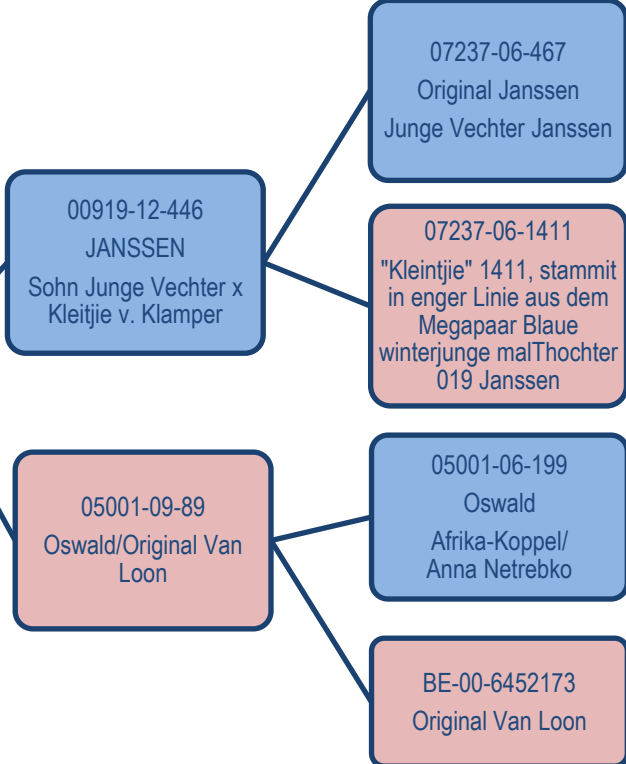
00919-12-446
JANSSEN
Sohn Junge Vechter x Kleitjie v. Klamper

07237-06-467
Original Janssen
Junge Vechter Janssen

07237-06-1411
"Kleintjie" 1411, stammit in enger Linie aus dem Megapaar Blaue winterjunge malThochter 019 Janssen

05001-09-89
Oswald/Original Van Loon

05001-06-199
Oswald
Afrika-Koppel/ Anna Netrebko

BE-00-6452173
Original Van Loon